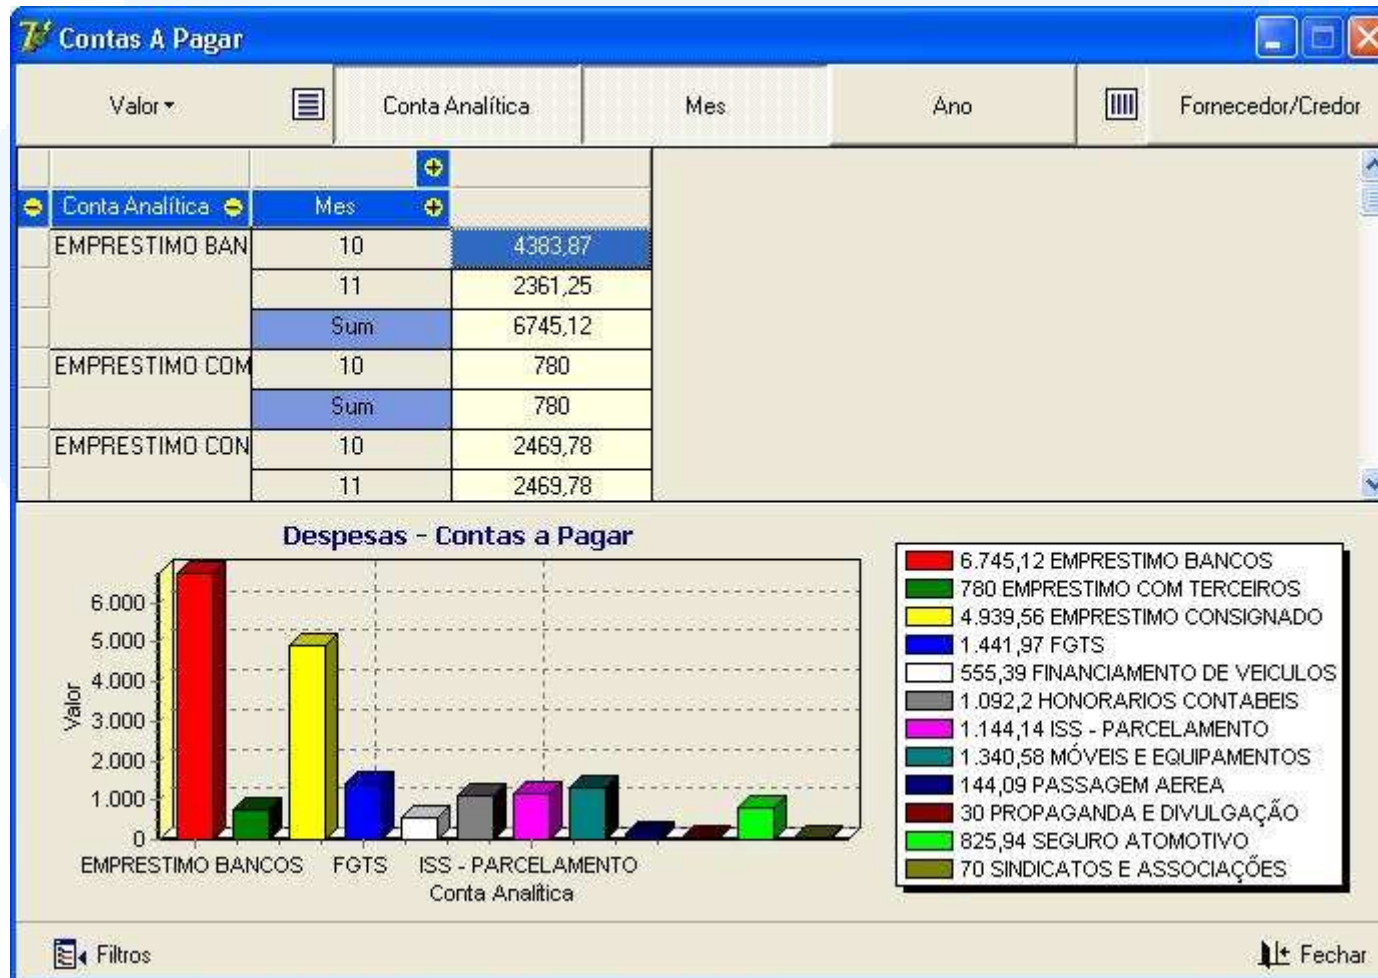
Contas A Pagar

Valor ▾ | Conta Analítica | Mes | Ano | Fornecedor/Credor

| Conta Analítica | Mes | |
|---|---|---|
| EMPRESTIMO BAN | 10 | 4383,87 |
| | 11 | 2361,25 |
| | Sum | 6745,12 |
| EMPRESTIMO COM | 10 | 780 |
| | Sum | 780 |
| EMPRESTIMO CON | 10 | 2469,78 |
| | 11 | 2469,78 |

Despesas - Contas a Pagar

6.000
5.000
4.000
3.000
2.000
1.000
0
Valor

EMPRESTIMO BANCOS FGTS ISS - PARCELAMENTO
Conta Analítica

6.745,12 EMPRESTIMO BANCOS
780 EMPRESTIMO COM TERCEIROS
4.939,56 EMPRESTIMO CONSIGNADO
1.441,97 FGTS
555,39 FINANCIAMENTO DE VEICULOS
1.092,2 HONORARIOS CONTABEIS
1.144,14 ISS - PARCELAMENTO
1.340,58 MÓVEIS E EQUIPAMENTOS
144,09 PASSAGEM AEREA
30 PROPAGANDA E DIVULGAÇÃO
825,94 SEGURO ATOMOTIVO
70 SINDICATOS E ASSOCIAÇÕES

Filtros
Fechar